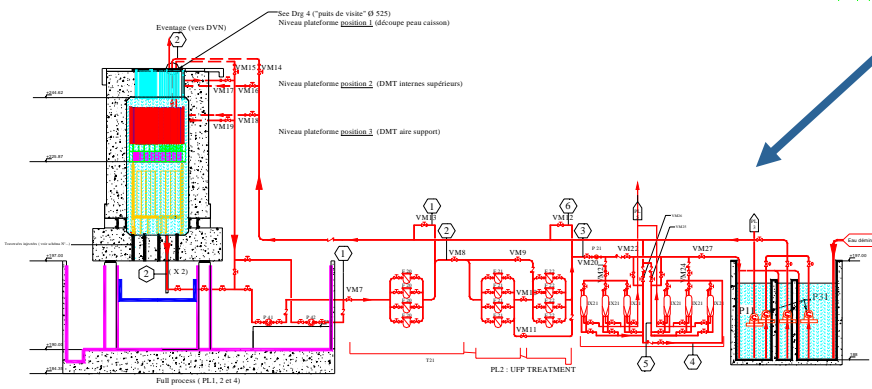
See Drg 4 ("puits de visite" Ø 525)
Niveau plateforme position 1 (découpe peau caisson)
Eventage (vers DVN)
2
VM15
VM14
VM17
VM16
Niveau plateforme position 2 (DMT internes supérieurs)
VM19
VM18
Niveau plateforme position 3 (DMT aire support)
1
6
VM13
VM12
2
3
VM8
VM9
VM20
VM22
VM27
Eau déminé
2
(X 2)
1
VM7
VM10
VM11
P11
P31
5
4
T21
Full process ( PL1, 2 et 4)
PL2 : UFP TREATMENT